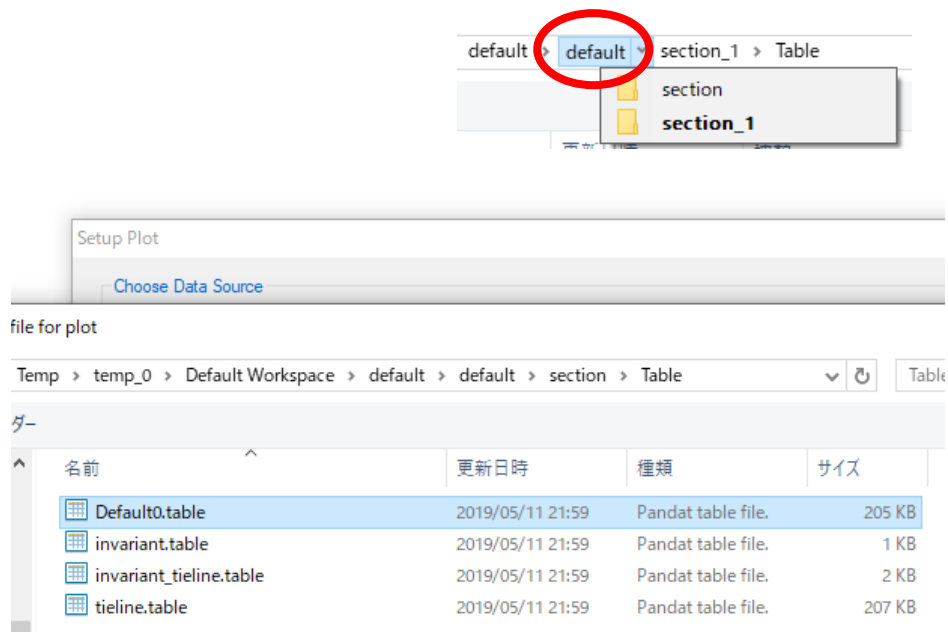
default › default › section_1 › Table

section
section_1

Setup Plot

Choose Data Source

file for plot

Temp › temp_0 › Default Workspace › default › default › section › Table

Table

ダー

| 名前 | 更新日時 | 種類 | サイズ |
|---|---|---|---|
| Default0.table | 2019/05/11 21:59 | Pandat table file. | 205 KB |
| invariant.table | 2019/05/11 21:59 | Pandat table file. | 1 KB |
| invariant_tieline.table | 2019/05/11 21:59 | Pandat table file. | 2 KB |
| tieline.table | 2019/05/11 21:59 | Pandat table file. | 207 KB |